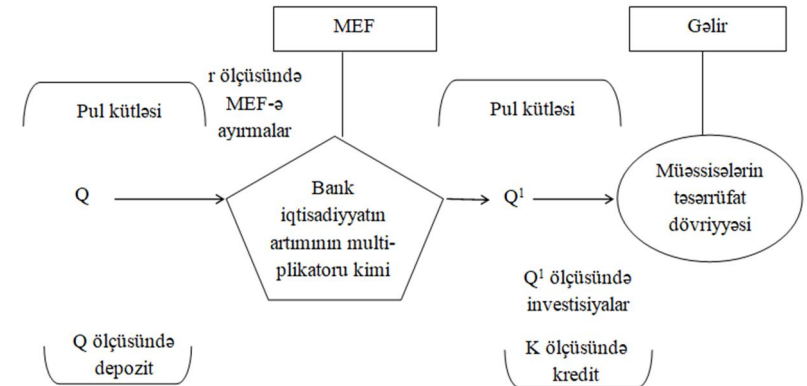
MEF

Gəlir

r ölçüsündə MEF-ə ayırmalar

Pul kütləsi

Pul kütləsi

Q

Bank iqtisadiyyatın artımının multiplikatoru kimi

$Q^1$

Müəssisələrin təsərrüfat dövriyyəsi

$Q^1$ ölçüsündə investisiyalar

Q ölçüsündə depozit

K ölçüsündə kredit